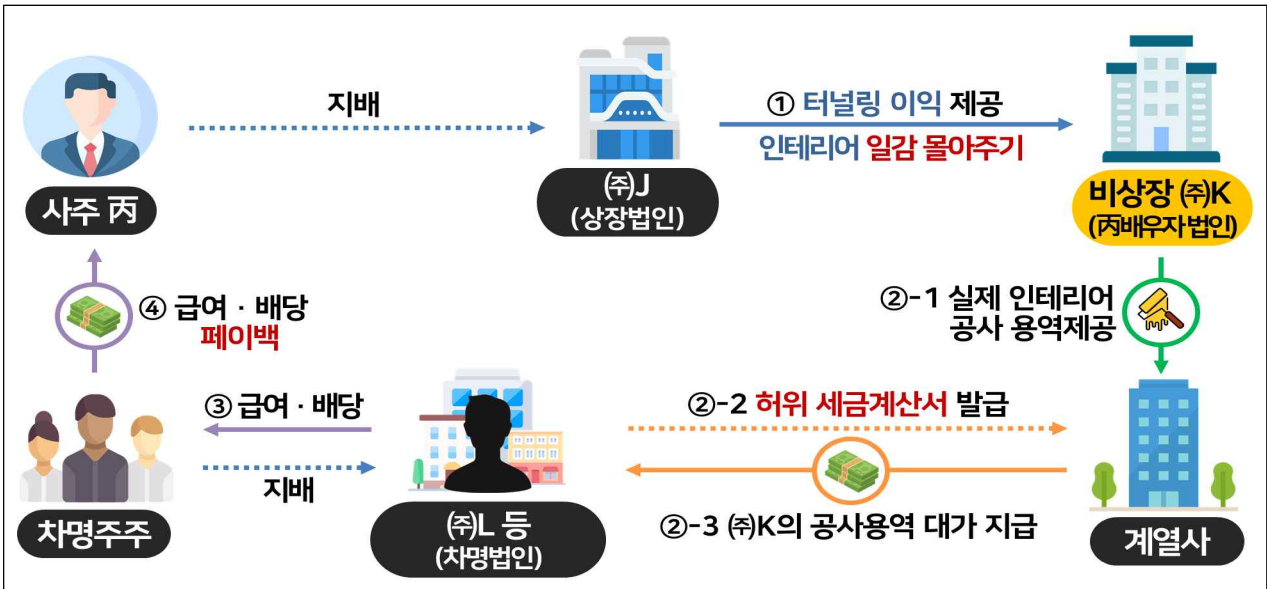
사주 丙

지배

㈜J
(상장법인)

① 터널링 이익 제공
인테리어 일감 몰아주기

비상장 ㈜K
(丙배우자법인)

④ 급여 · 배당
페이백

②-1 실제 인테리어
공사 용역제공

③ 급여 · 배당

②-2 허위 세금계산서 발급

지배

②-3 ㈜K의 공사용역 대가 지급

차명주주

㈜L 등
(차명법인)

계열사